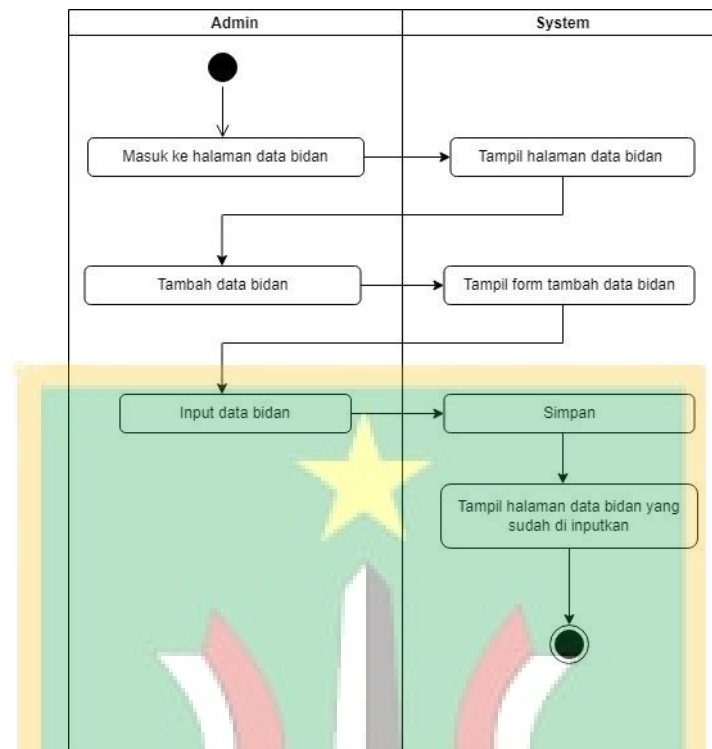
| Admin | System |
|---|---|
| Masuk ke halaman data bidan | Tampil halaman data bidan |
| Tambah data bidan | Tampil form tambah data bidan |
| Input data bidan | Simpan |
| | Tampil halaman data bidan yang sudah di inputkan |